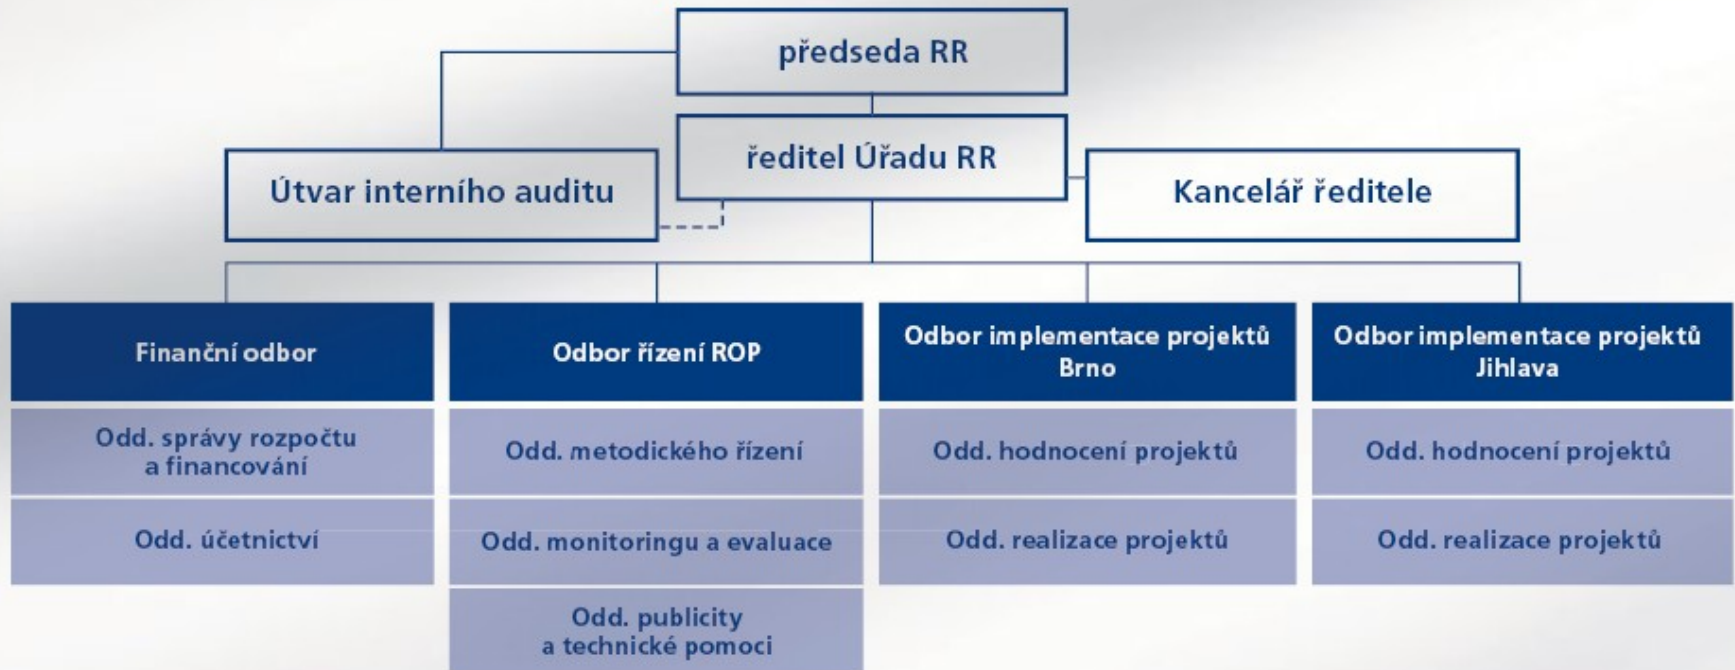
předseda RR

ředitel Úřadu RR

Útvar interního auditu

Kancelář ředitele

Finanční odbor

Odd. správy rozpočtu a financování

Odd. účetnictví

Odbor řízení ROP

Odd. metodického řízení

Odd. monitoringu a evaluace

Odd. publicity a technické pomoci

Odbor implementace projektů Brno

Odd. hodnocení projektů

Odd. realizace projektů

Odbor implementace projektů Jihlava

Odd. hodnocení projektů

Odd. realizace projektů